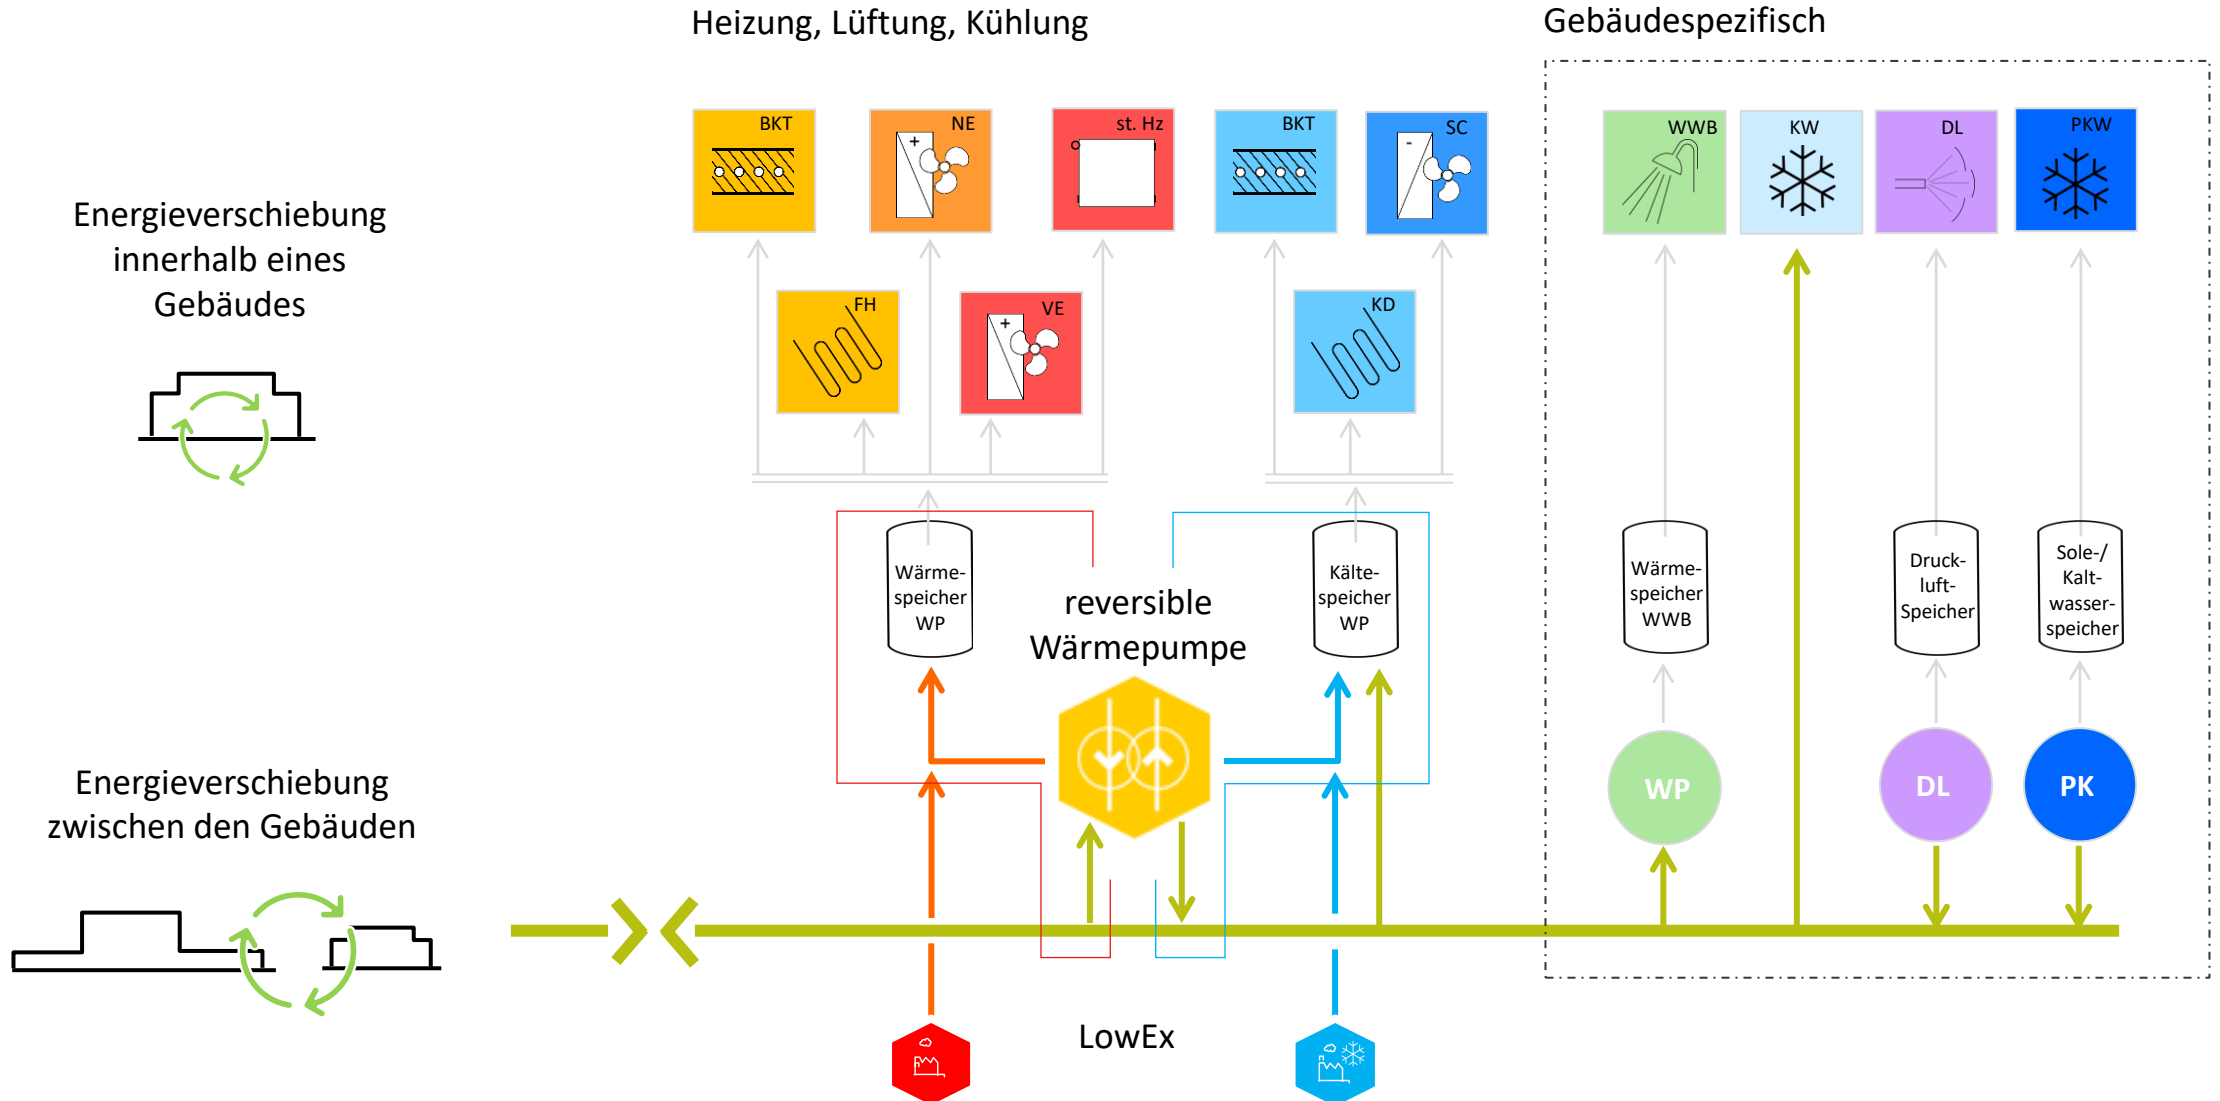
Heizung, Lüftung, Kühlung

Gebäudespezifisch

Energieverschiebung innerhalb eines Gebäudes

BKT

NE

st. Hz

BKT

SC

WWB

KW

DL

PKW

FH

VE

KD

Wärmespeicher WP

reversible Wärmepumpe

Kältespeicher WP

Wärmespeicher WWB

Druckluft-Speicher

Sole-/ Kaltwasserspeicher

WP

DL

PK

Energieverschiebung zwischen den Gebäuden

LowEx